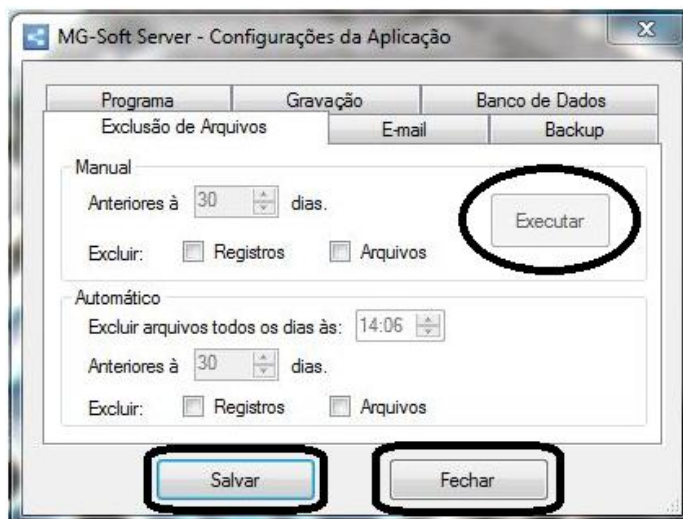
MG-Soft Server - Configurações da Aplicação

Programa | Gravação | Banco de Dados
Exclusão de Arquivos | E-mail | Backup

Manual
Anteriores à 30 dias.
Executar
Excluir: Registros Arquivos

Automático
Excluir arquivos todos os dias às: 14:06
Anteriores à 30 dias.
Excluir: Registros Arquivos

Salvar
Fechar